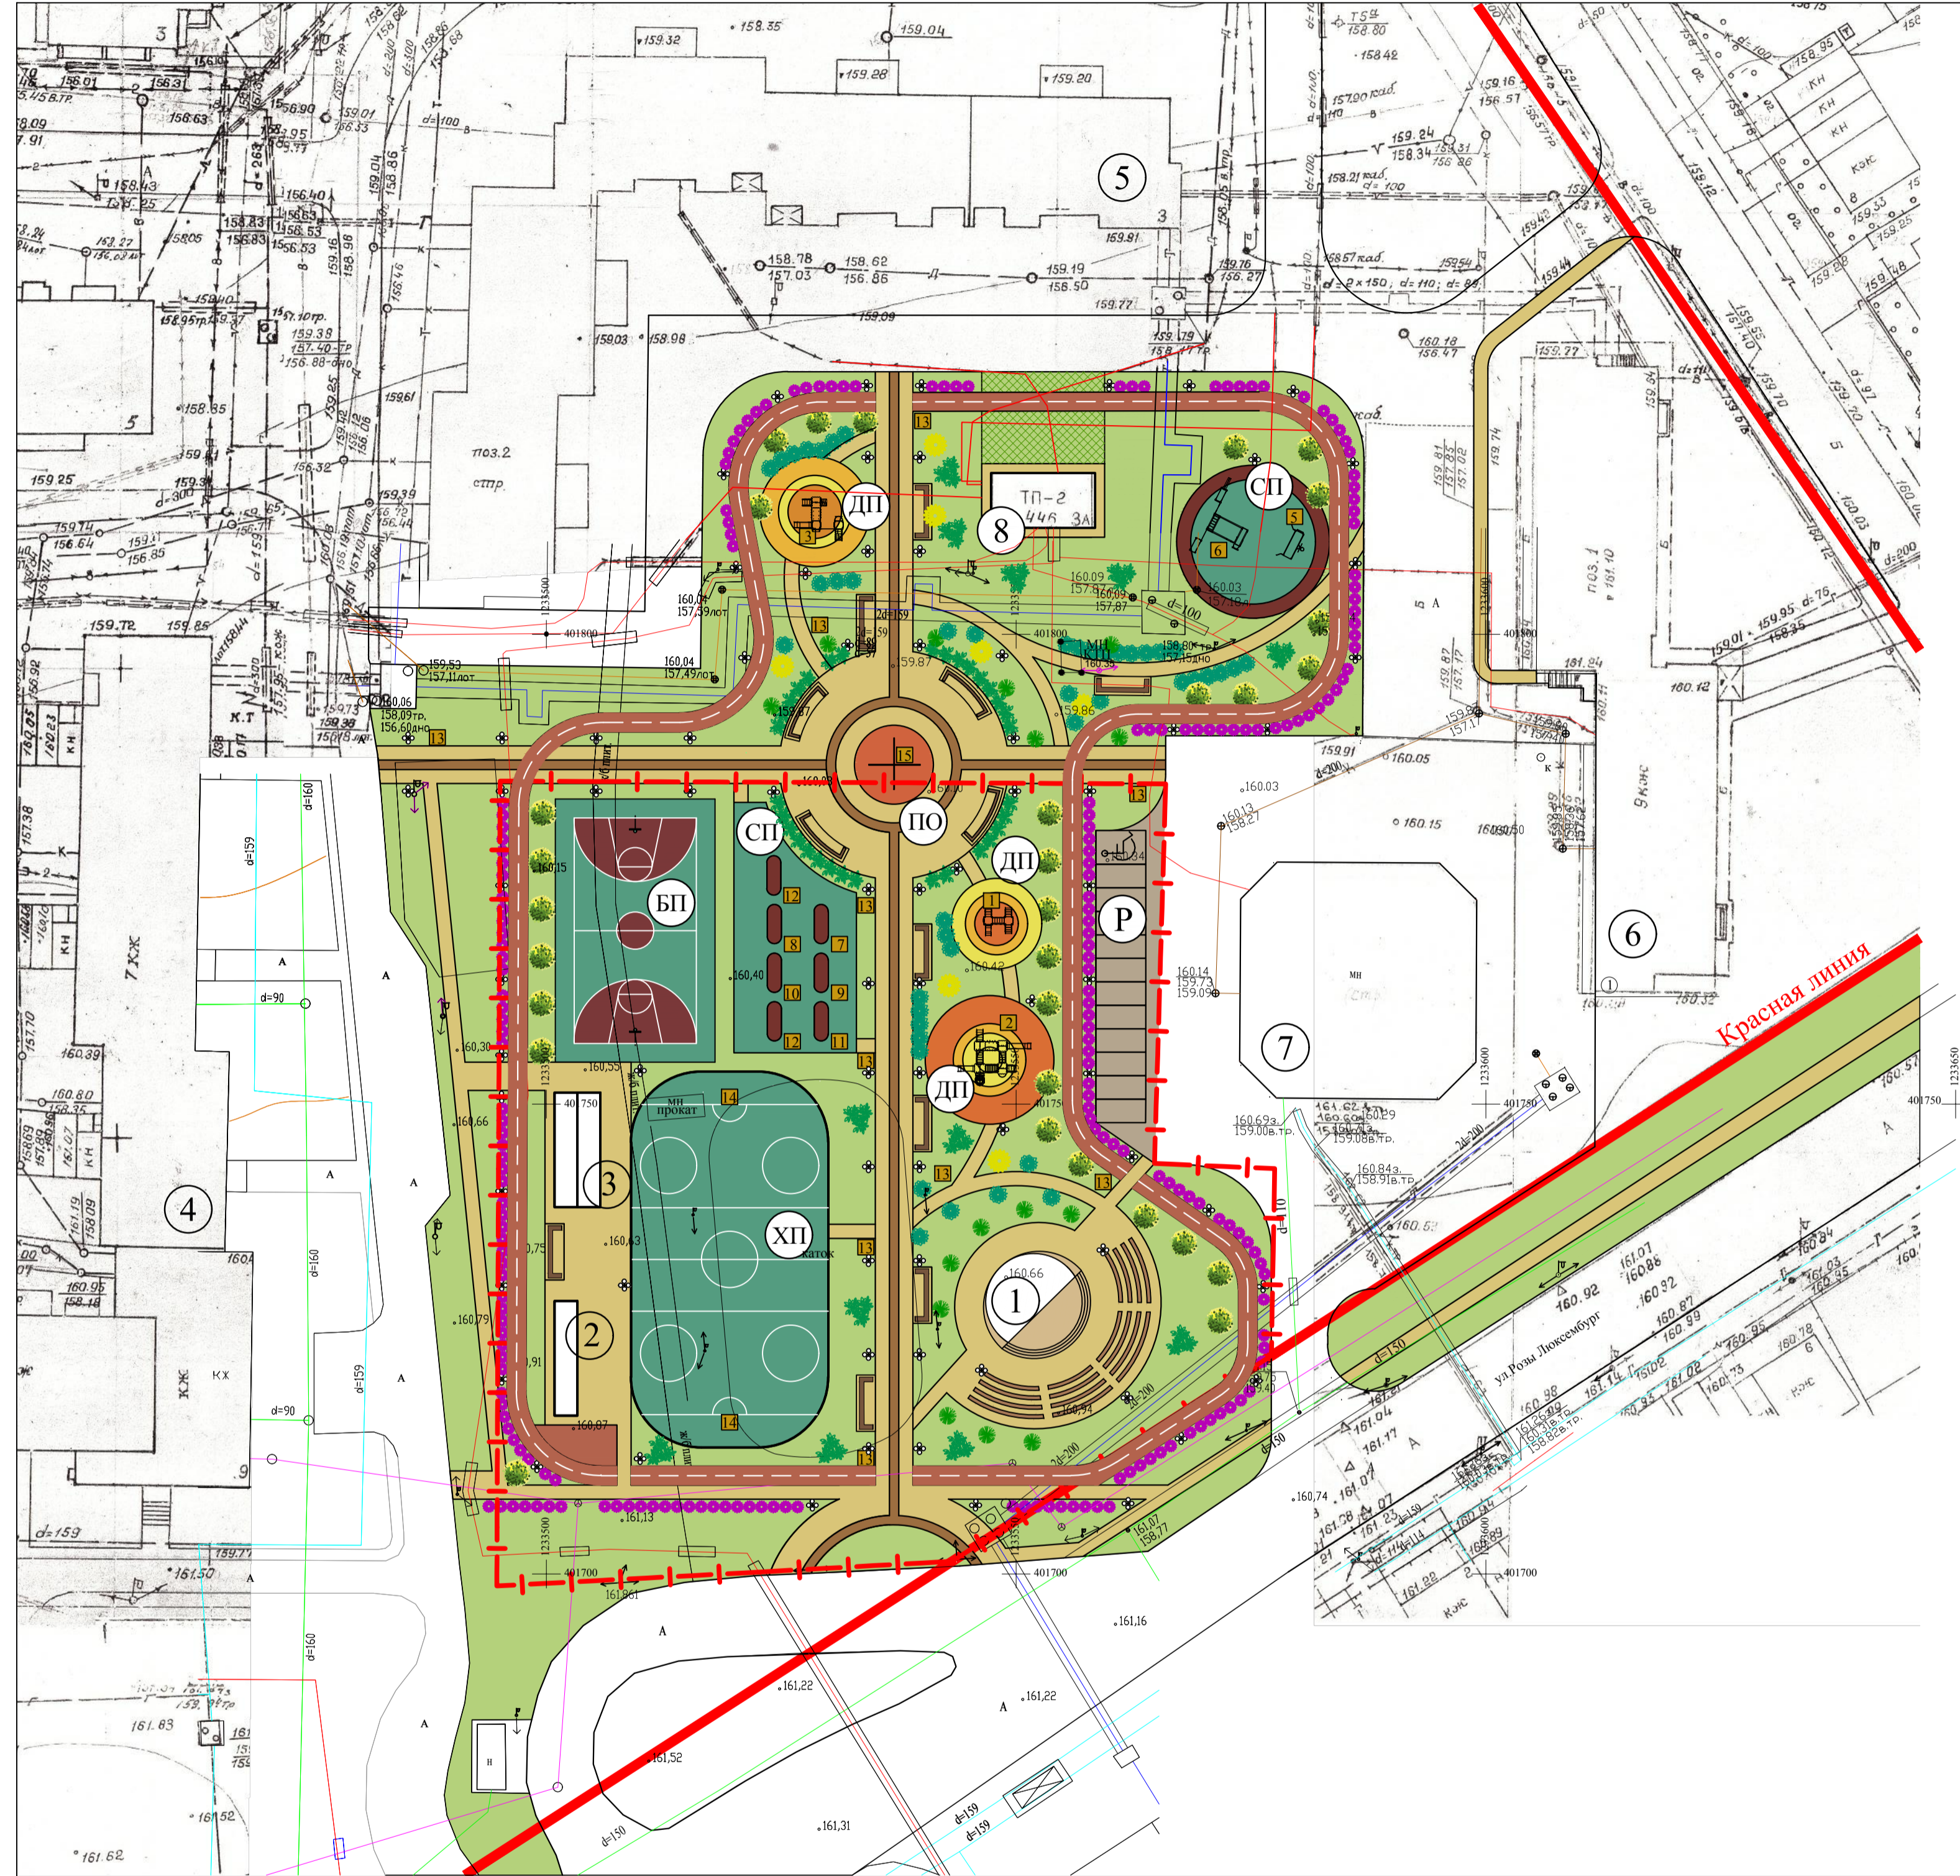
5

ТП-2
446 ЗА

8

СП

ДП

3

13

ПО

15

СП

БП

ДП

1

Р

12

8

7

10

9

12

11

ДП

2

6

7

МН

Красная линия

4

3

2

МН
прокат

14

ХП

каток

1

14

ул.Розы Люксембург

7ЖЖ

КЖ

поз.2
стр.

поз.1

9кжс

А

А

А

А

А

А

5

6